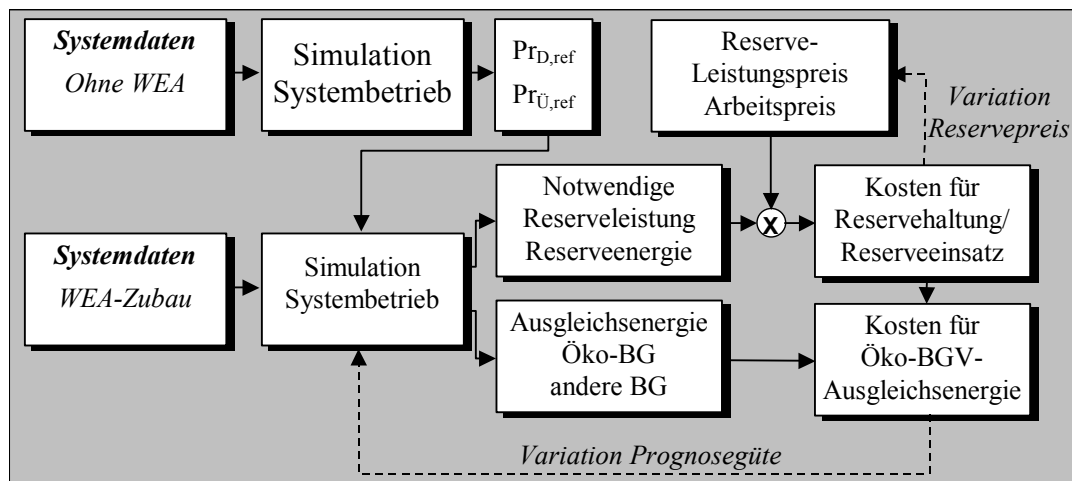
**Systemdaten**
*Ohne WEA*

Simulation Systembetrieb

$Pr_{D,ref}$
$Pr_{Ü,ref}$

Reserve-Leistungspreis Arbeitspreis

*Variation Reservepreis*

**Systemdaten**
*WEA-Zubau*

Simulation Systembetrieb

Notwendige Reserveleistung Reserveenergie

X

Kosten für Reservehaltung/ Reserveeinsatz

Ausgleichsenergie Öko-BG andere BG

Kosten für Öko-BGV-Ausgleichsenergie

*Variation Prognosegüte*